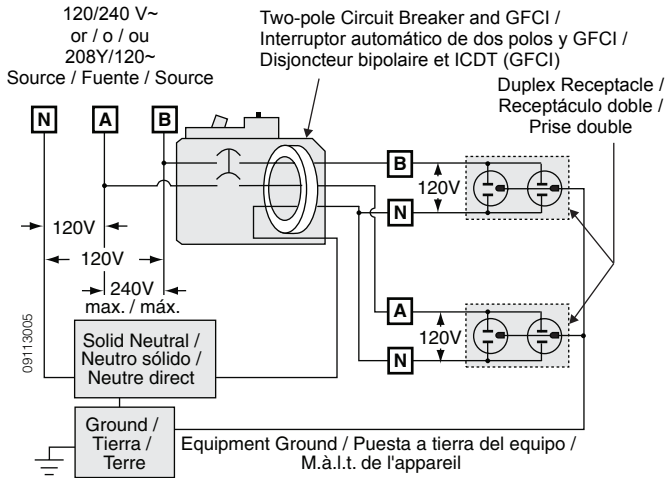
120/240 V~
or / o / ou
208Y/120~
Source / Fuente / Source

Two-pole Circuit Breaker and GFCI /
Interruptor automático de dos polos y GFCI /
Disjoncteur bipolaire et ICDT (GFCI)

Duplex Receptacle /
Receptáculo doble /
Prise double

N
A
B

B
120V
N

120V
120V
240V
max. / máx.

A
120V
N

09113005

Solid Neutral /
Neutro sólido /
Neutre direct

Ground /
Tierra /
Terre

Equipment Ground / Puesta a tierra del equipo /
M.à.l.t. de l'appareil